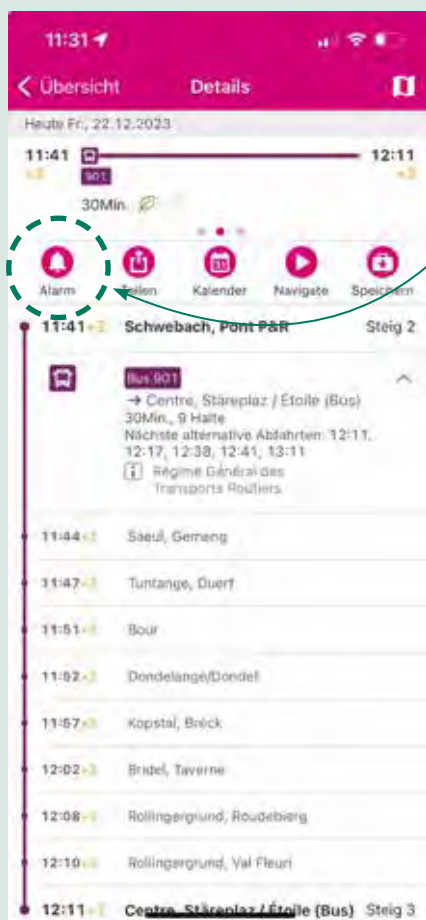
11:31

< Übersicht Details

Heute Fr., 22.12.2023

11:41 +3 12:11 +3

901

30Min.

Alarm Teilen Kalender Navigate Speichern

11:41 +3 Schwebach, Pont P&R Steig 2

Bus 901
→ Centre, Stäreplaz / Étoile (Bus)
30Min., 9 Halte
Nächste alternative Abfahrten: 12:11, 12:17, 12:38, 12:41, 13:11
Régime Général des Transports Routiers

11:44 +3 Saeul, Gemeng

11:47 +3 Tuntange, Duerf

11:51 +3 Bour

11:52 +3 Dondelange/Dondel

11:57 +3 Kopstal, Bréck

12:02 +3 Bridel, Taverne

12:08 +3 Rollingergrund, Roudebierg

12:10 +3 Rollingergrund, Val Fleuri

12:11 +3 Centre, Stäreplaz / Étoile (Bus) Steig 3